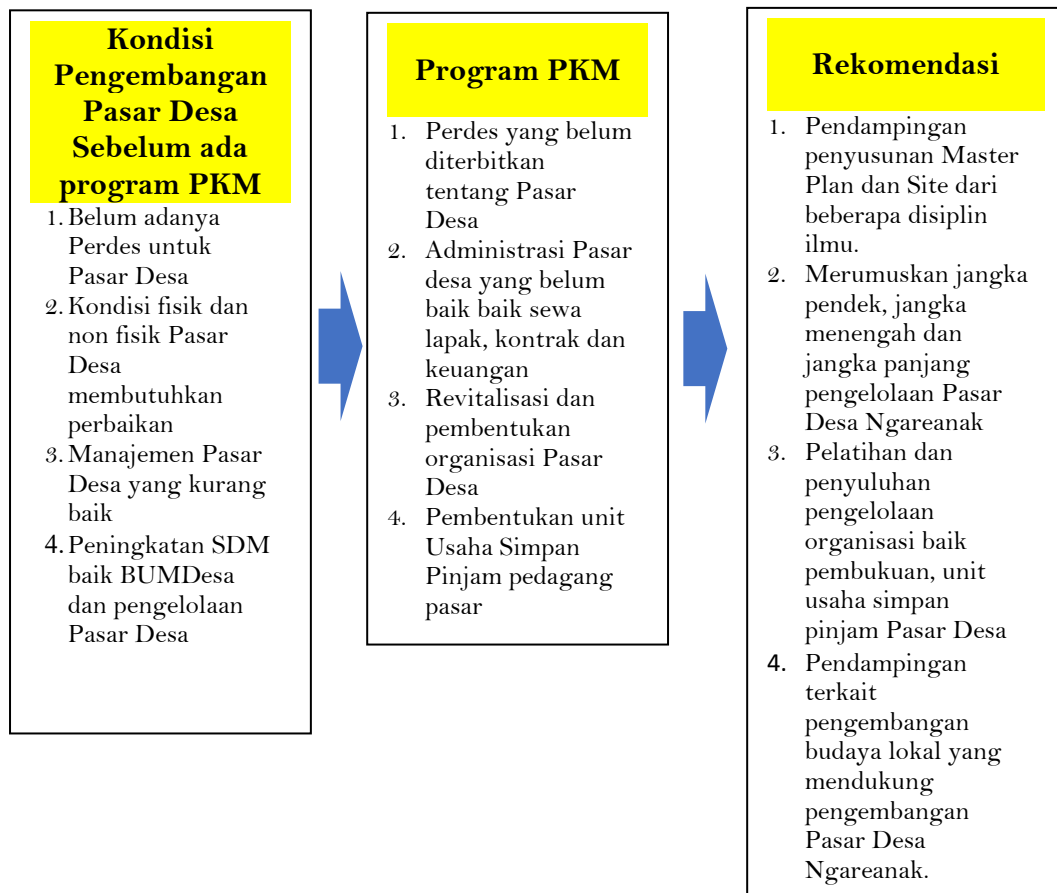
Kondisi Pengembangan Pasar Desa Sebelum ada program PKM

1. Belum adanya Perdes untuk Pasar Desa
2. Kondisi fisik dan non fisik Pasar Desa membutuhkan perbaikan
3. Manajemen Pasar Desa yang kurang baik
4. Peningkatan SDM baik BUMDesa dan pengelolaan Pasar Desa

Program PKM

1. Perdes yang belum diterbitkan tentang Pasar Desa
2. Administrasi Pasar desa yang belum baik baik sewa lapak, kontrak dan keuangan
3. Revitalisasi dan pembentukan organisasi Pasar Desa
4. Pembentukan unit Usaha Simpan Pinjam pedagang pasar

Rekomendasi

1. Pendampingan penyusunan Master Plan dan Site dari beberapa disiplin ilmu.
2. Merumuskan jangka pendek, jangka menengah dan jangka panjang pengelolaan Pasar Desa Ngareanak
3. Pelatihan dan penyuluhan pengelolaan organisasi baik pembukuan, unit usaha simpan pinjam Pasar Desa
4. Pendampingan terkait pengembangan budaya lokal yang mendukung pengembangan Pasar Desa Ngareanak.